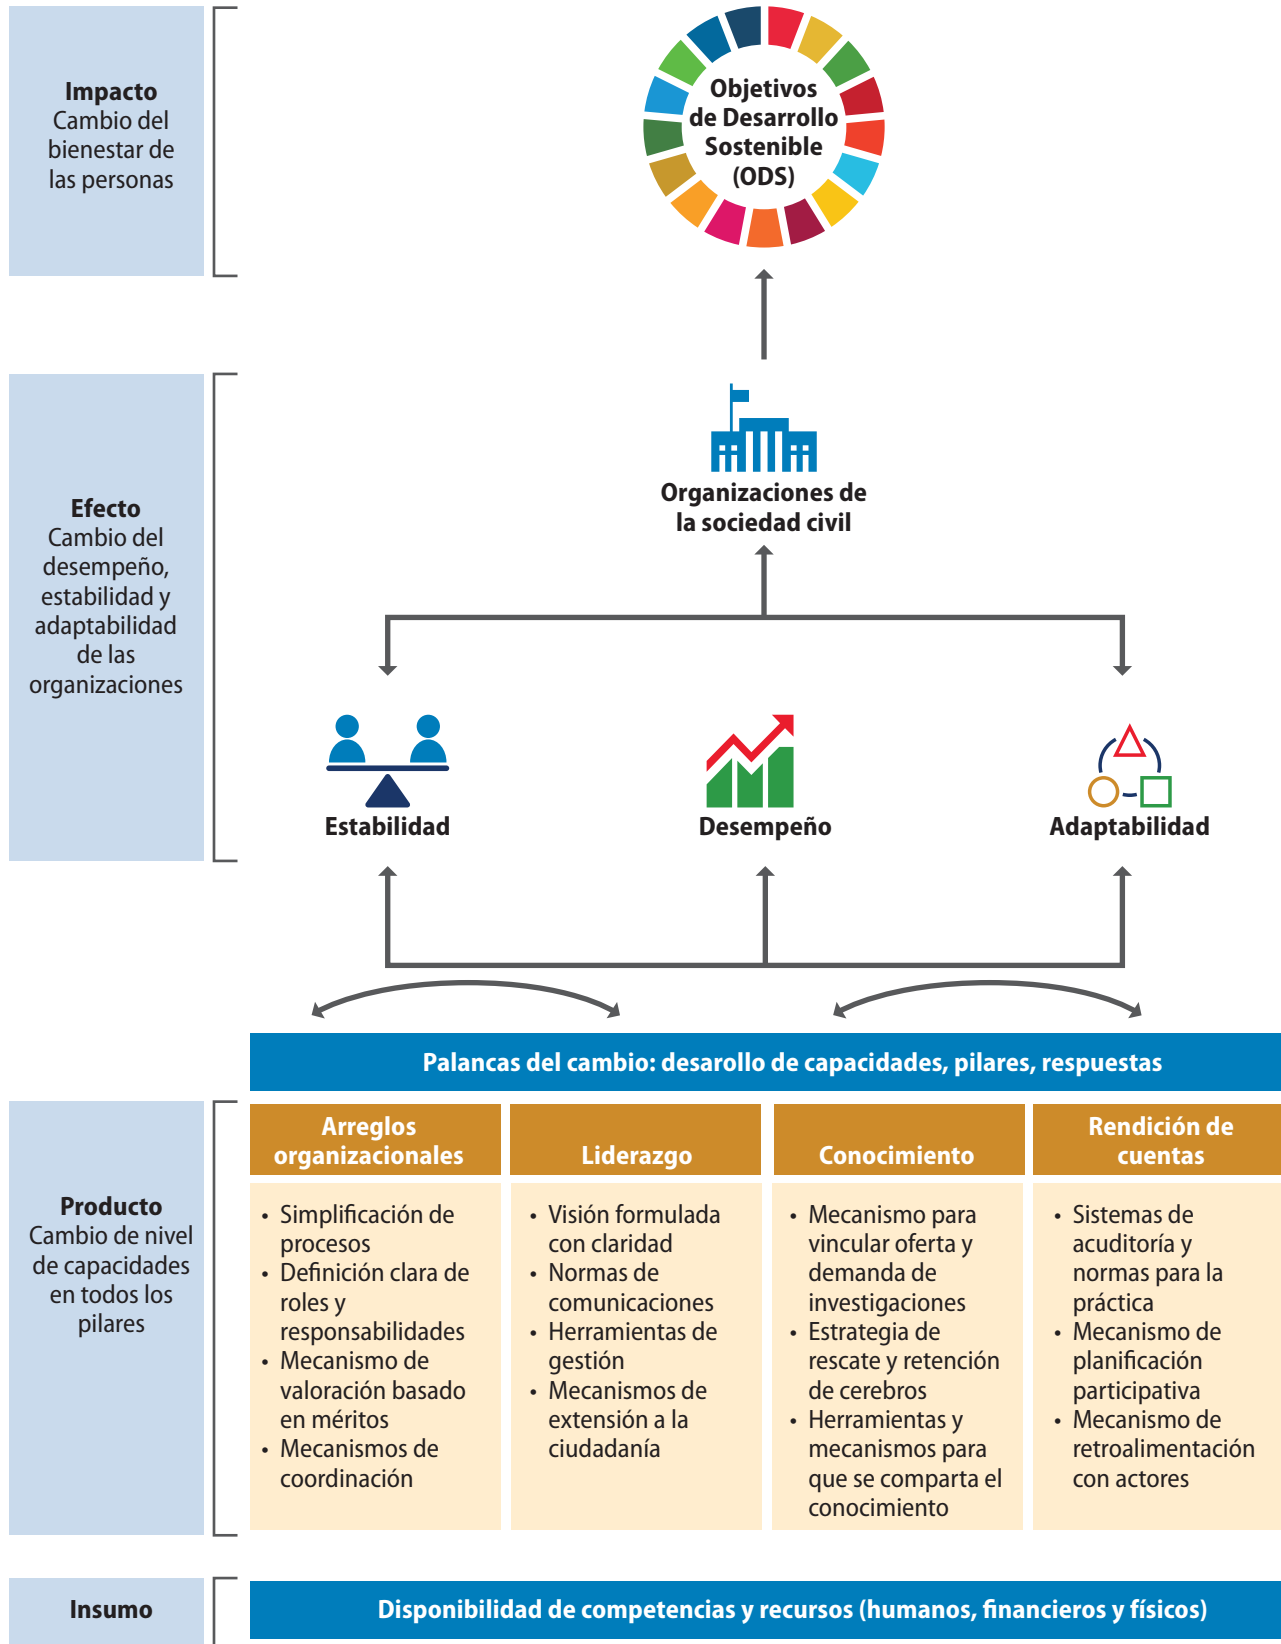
**Impacto**
Cambio del bienestar de las personas

Objetivos de Desarrollo Sostenible (ODS)

**Efecto**
Cambio del desempeño, estabilidad y adaptabilidad de las organizaciones

Organizaciones de la sociedad civil

Estabilidad

Desempeño

Adaptabilidad

Palancas del cambio: desarollo de capacidades, pilares, respuestas

**Producto**
Cambio de nivel de capacidades en todos los pilares

| Arreglos organizacionales | Liderazgo | Conocimiento | Rendición de cuentas |
|---|---|---|---|
| • Simplificación de procesos • Definición clara de roles y responsabilidades • Mecanismo de valoración basado en méritos • Mecanismos de coordinación | • Visión formulada con claridad • Normas de comunicaciones • Herramientas de gestión • Mecanismos de extensión a la ciudadanía | • Mecanismo para vincular oferta y demanda de investigaciones • Estrategia de rescate y retención de cerebros • Herramientas y mecanismos para que se comparta el conocimiento | • Sistemas de acuditoría y normas para la práctica • Mecanismo de planificación participativa • Mecanismo de retroalimentación con actores |

**Insumo**

Disponibilidad de competencias y recursos (humanos, financieros y físicos)